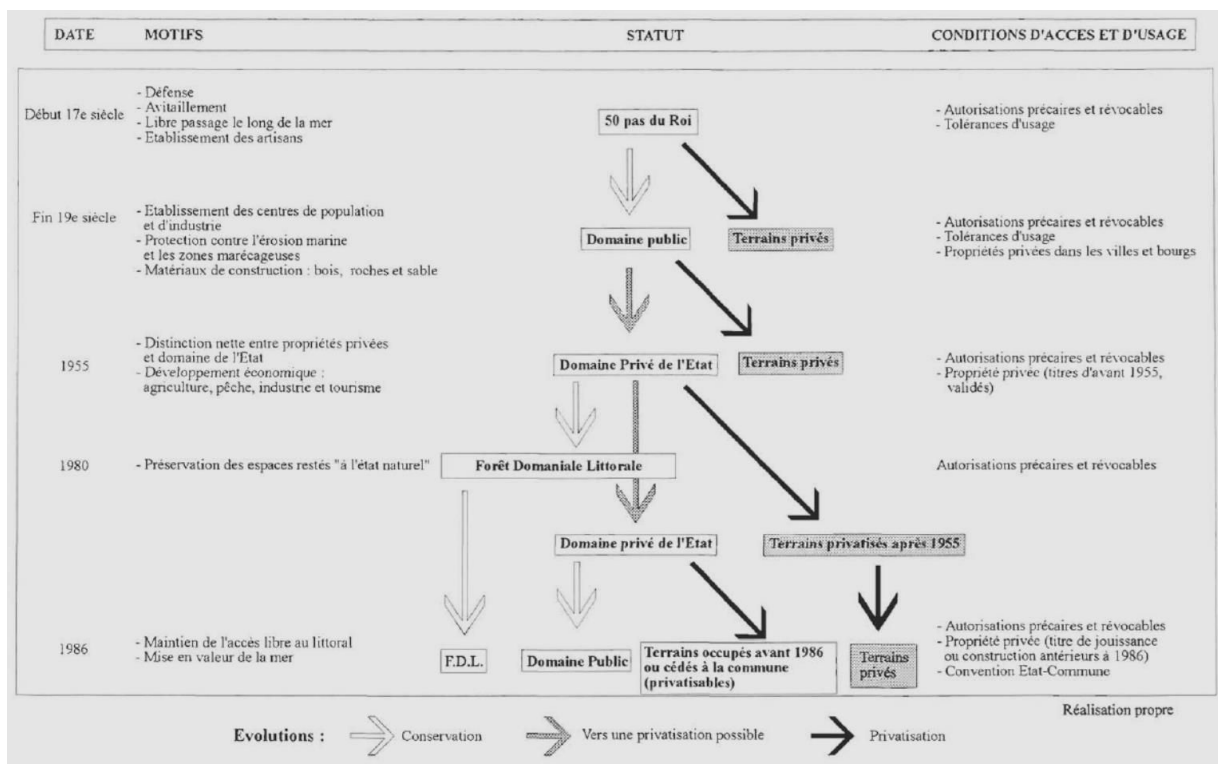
| DATE | MOTIFS | STATUT | CONDITIONS D'ACCES ET D'USAGE |
|---|---|---|---|
| Début 17e siècle | - Défense<br>- Avitaillement<br>- Libre passage le long de la mer<br>- Etablissement des artisans | 50 pas du Roi | - Autorisations précaires et révocables<br>- Tolérances d'usage |
| Fin 19e siècle | - Etablissement des centres de population et d'industrie<br>- Protection contre l'érosion marine et les zones marécageuses<br>- Matériaux de construction : bois, roches et sable | Domaine public<br>Terrains privés | - Autorisations précaires et révocables<br>- Tolérances d'usage<br>- Propriétés privées dans les villes et bourgs |
| 1955 | - Distinction nette entre propriétés privées et domaine de l'Etat<br>- Développement économique : agriculture, pêche, industrie et tourisme | Domaine Privé de l'Etat<br>Terrains privés | - Autorisations précaires et révocables<br>- Propriété privée (titres d'avant 1955, validés) |
| 1980 | - Préservation des espaces restés "à l'état naturel" | Forêt Domaniale Littorale<br>Domaine privé de l'Etat<br>Terrains privatisés après 1955 | Autorisations précaires et révocables |
| 1986 | - Maintien de l'accès libre au littoral<br>- Mise en valeur de la mer | F.D.L.<br>Domaine Public<br>Terrains occupés avant 1986 ou cédés à la commune (privatisables)<br>Terrains privés | - Autorisations précaires et révocables<br>- Propriété privée (titre de jouissance ou construction antérieurs à 1986)<br>- Convention Etat-Commune |

Réalisation propre

Evolutions : Conservation Vers une privatisation possible Privatisation